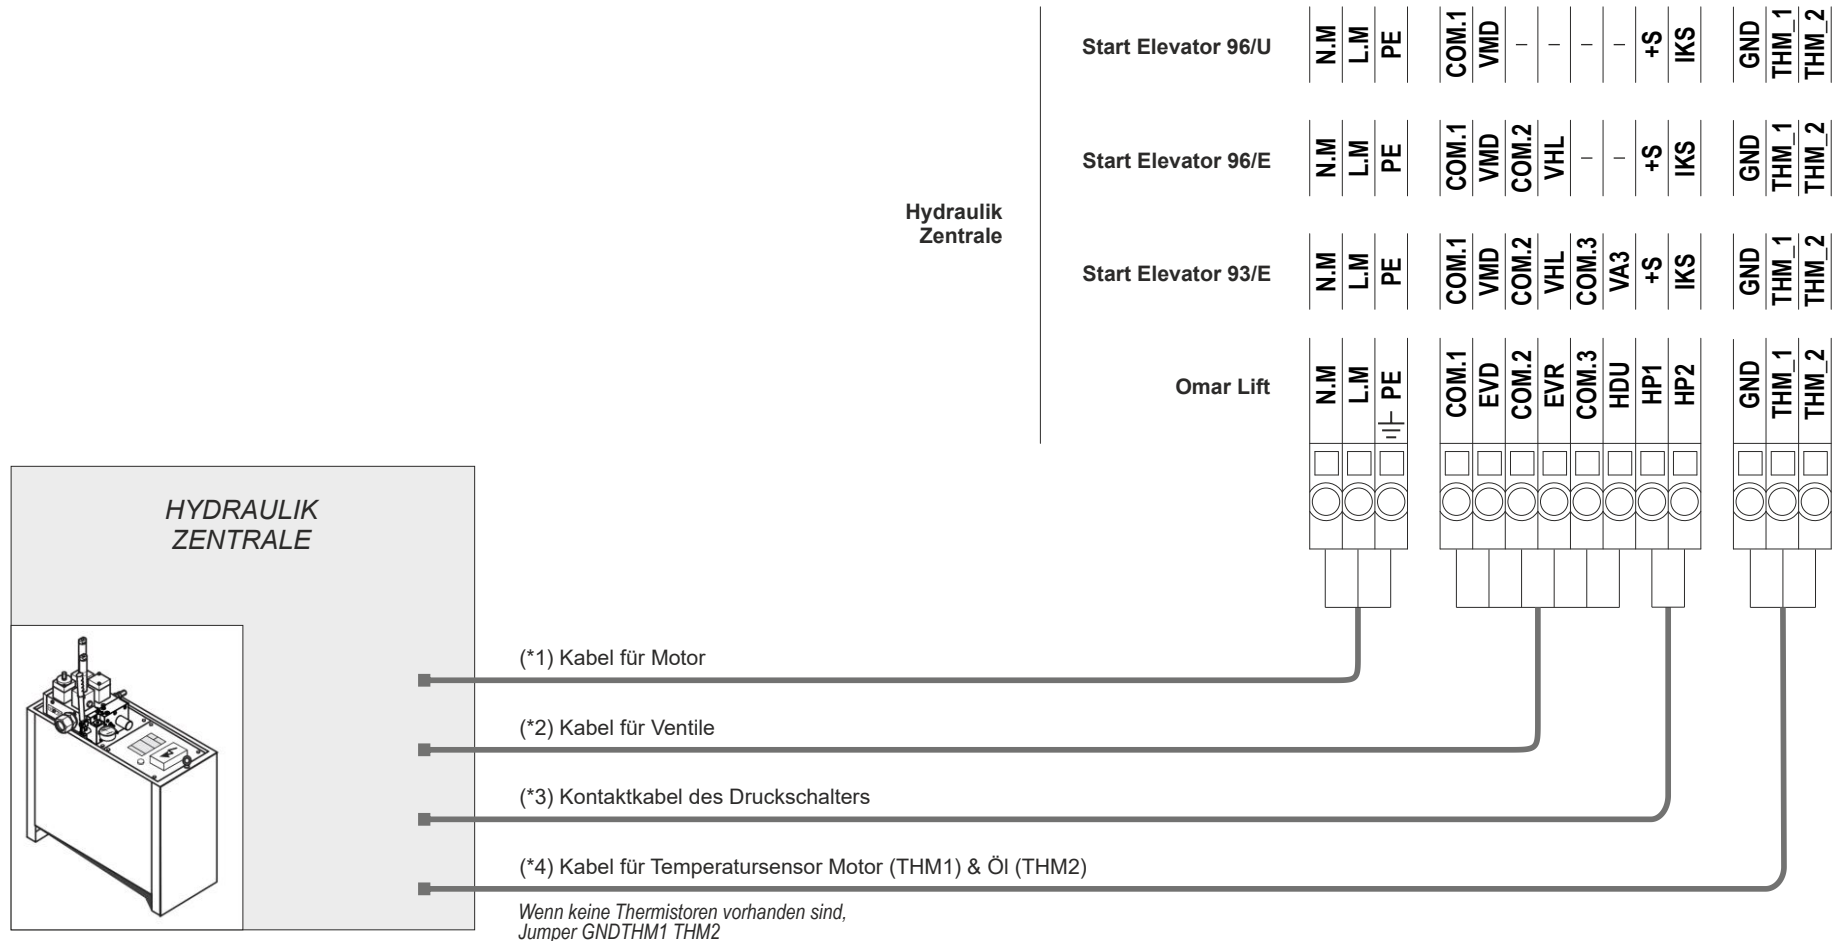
Hydraulik Zentrale

Start Elevator 96/U

| N.M | L.M | PE | COM.1 | VMD | – | – | – | – | +S | IKS | GND | THM_1 | THM_2 |
|---|---|---|---|---|---|---|---|---|---|---|---|---|---|

Start Elevator 96/E

| N.M | L.M | PE | COM.1 | VMD | COM.2 | VHL | – | – | +S | IKS | GND | THM_1 | THM_2 |
|---|---|---|---|---|---|---|---|---|---|---|---|---|---|

Start Elevator 93/E

| N.M | L.M | PE | COM.1 | VMD | COM.2 | VHL | COM.3 | VA3 | +S | IKS | GND | THM_1 | THM_2 |
|---|---|---|---|---|---|---|---|---|---|---|---|---|---|

Omar Lift

| N.M | L.M | PE | COM.1 | EVD | COM.2 | EVR | COM.3 | HDU | HP1 | HP2 | GND | THM_1 | THM_2 |
|---|---|---|---|---|---|---|---|---|---|---|---|---|---|

HYDRAULIK ZENTRALE

(*1) Kabel für Motor

(*2) Kabel für Ventile

(*3) Kontaktkabel des Druckschalters

(*4) Kabel für Temperatursensor Motor (THM1) & Öl (THM2)

Wenn keine Thermistoren vorhanden sind, Jumper GNDTHM1 THM2